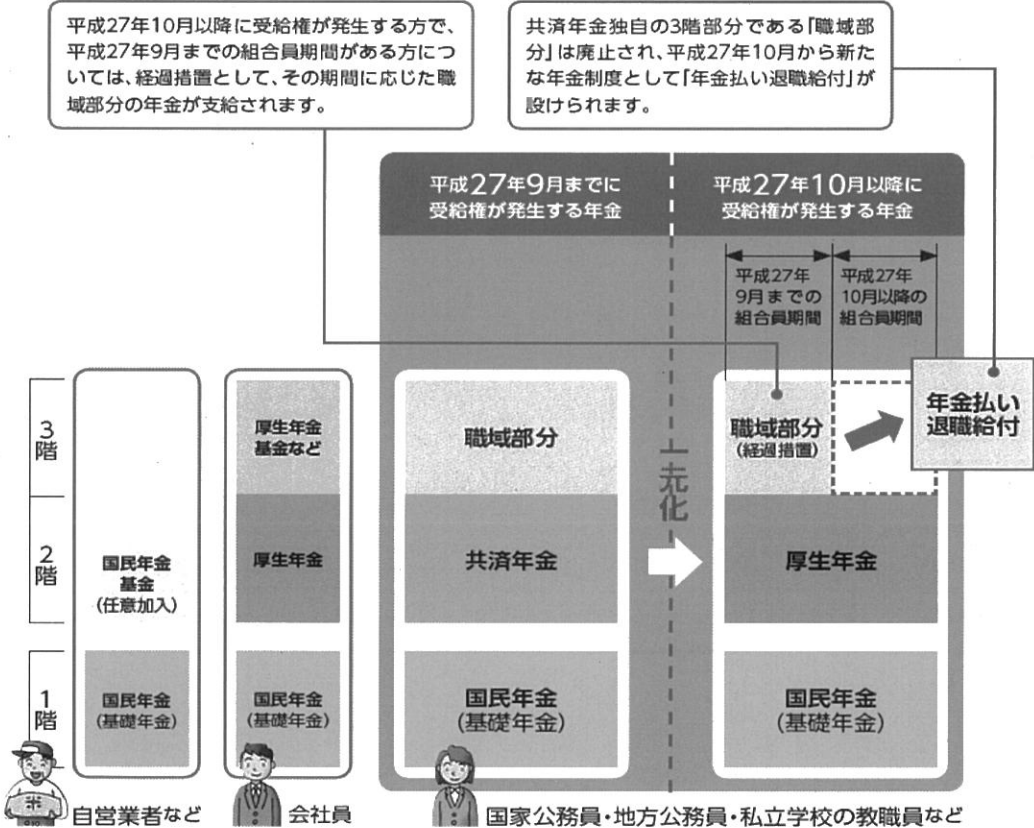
平成27年10月以降に受給権が発生する方で、平成27年9月までの組合員期間がある方については、経過措置として、その期間に応じた職域部分の年金が支給されます。

共済年金独自の3階部分である「職域部分」は廃止され、平成27年10月から新たな年金制度として「年金払い退職給付」が設けられます。

平成27年9月までに受給権が発生する年金

平成27年10月以降に受給権が発生する年金

平成27年9月までの組合員期間

平成27年10月以降の組合員期間

3階

2階

1階

国民年金基金（任意加入）

国民年金（基礎年金）

厚生年金基金など

厚生年金

国民年金（基礎年金）

職域部分

共済年金

国民年金（基礎年金）

一元化

職域部分（経過措置）

年金払い退職給付

厚生年金

国民年金（基礎年金）

自営業者など

会社員

国家公務員・地方公務員・私立学校の教職員など